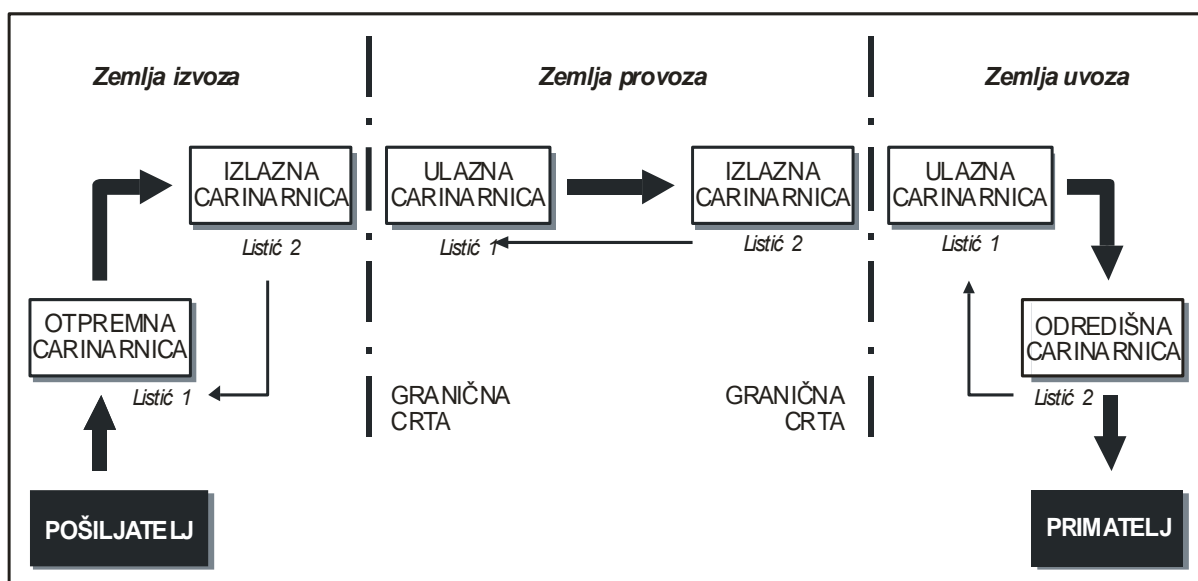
Zemlja izvoza

Zemlja provoza

Zemlja uvoza

IZLAZNA CARINARNICA

Listić 2

ULAZNA CARINARNICA

Listić 1

IZLAZNA CARINARNICA

Listić 2

ULAZNA CARINARNICA

Listić 1

OTPREMNA CARINARNICA

Listić 1

ODREDIŠNA CARINARNICA

Listić 2

GRANIČNA CRTA

GRANIČNA CRTA

POŠILJATELJ

PRIMATELJ